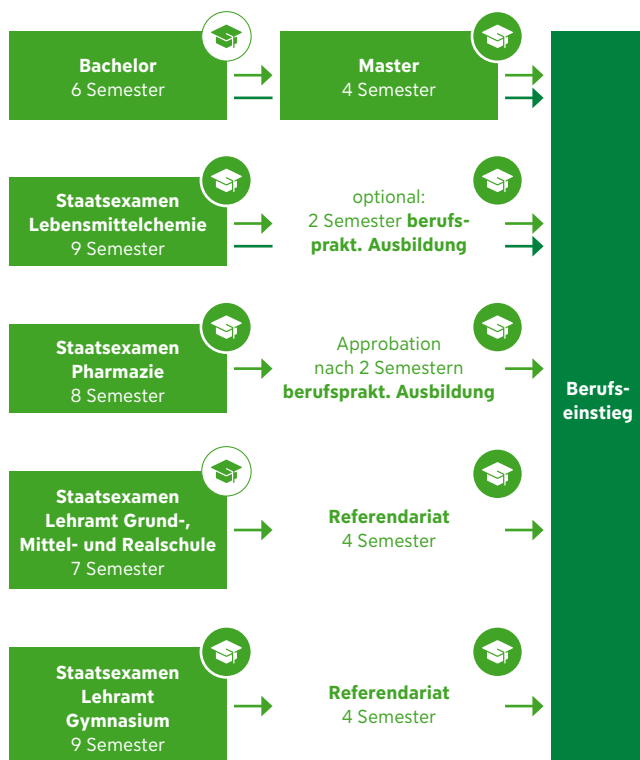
**Bachelor**
6 Semester

**Master**
4 Semester

**Staatsexamen Lebensmittelchemie**
9 Semester

optional:
2 Semester **berufsprakt. Ausbildung**

**Staatsexamen Pharmazie**
8 Semester

Approbation nach 2 Semestern **berufsprakt. Ausbildung**

**Staatsexamen Lehramt Grund-, Mittel- und Realschule**
7 Semester

**Referendariat**
4 Semester

**Staatsexamen Lehramt Gymnasium**
9 Semester

**Referendariat**
4 Semester

**Berufseinstieg**